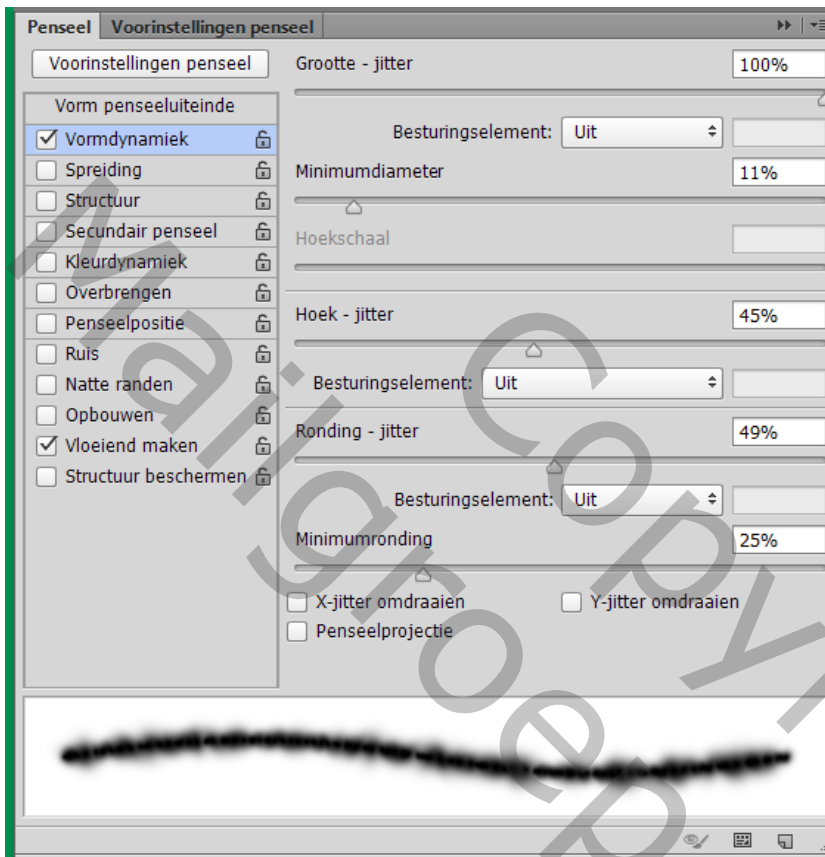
Penseel | Voorinstellingen penseel

Voorinstellingen penseel

Vorm penseeluiteinde
☑ Vormdynamiek
☐ Spreiding
☐ Structuur
☐ Secundair penseel
☐ Kleurdynamiek
☐ Overbrengen
☐ Penseelpositie
☐ Ruis
☐ Natte randen
☐ Opbouwen
☑ Vloeiend maken
☐ Structuur beschermen

Grootte - jitter 100%

Besturingselement: Uit

Minimumdiameter 11%

Hoekschaal

Hoek - jitter 45%

Besturingselement: Uit

Ronding - jitter 49%

Besturingselement: Uit

Minimumronding 25%

☐ X-jitter omdraaien ☐ Y-jitter omdraaien
☐ Penseelprojectie

Mallgroep Copy